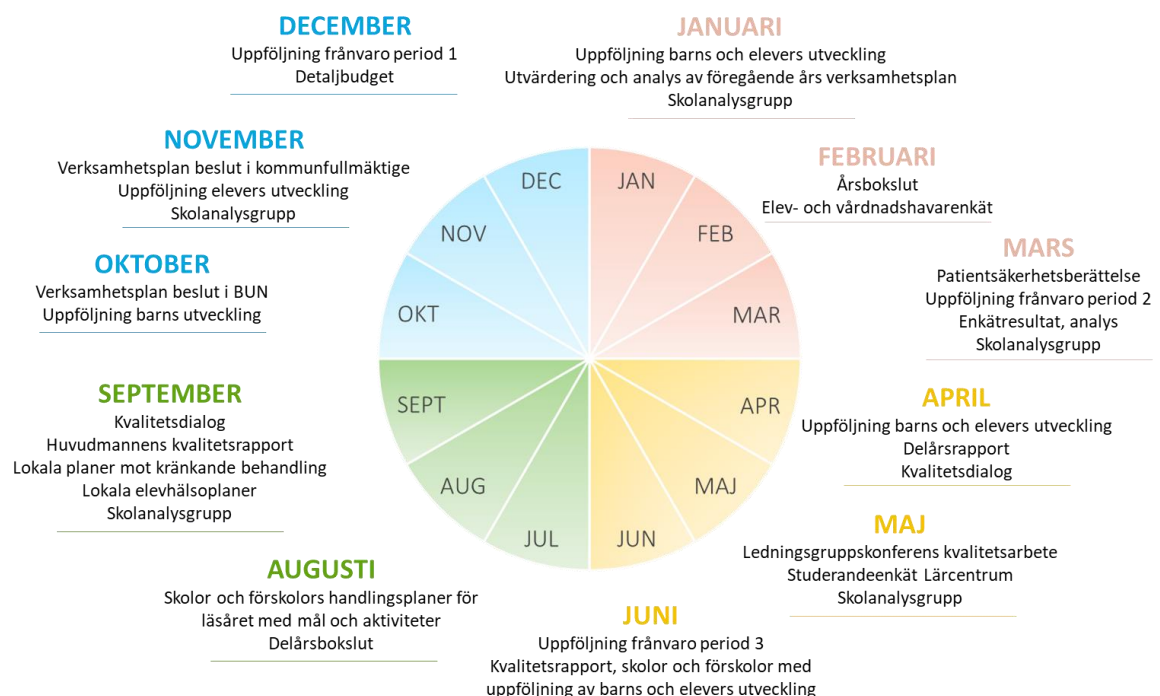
DECEMBER
Uppföljning frånvaro period 1
Detaljbudget

JANUARI
Uppföljning barns och elevers utveckling
Utvärdering och analys av föregående års verksamhetsplan
Skolanalysgrupp

NOVEMBER
Verksamhetsplan beslut i kommunfullmäktige
Uppföljning elevers utveckling
Skolanalysgrupp

FEBRUARI
Årsbokslut
Elev- och vårdnadshavarenkät

OKTOBER
Verksamhetsplan beslut i BUN
Uppföljning barns utveckling

MARS
Patientsäkerhetsberättelse
Uppföljning frånvaro period 2
Enkätresultat, analys
Skolanalysgrupp

DEC
JAN
NOV
FEB
OKT
MAR
SEPT
APR
AUG
MAJ
JUL
JUN

SEPTEMBER
Kvalitetsdialog
Huvudmannens kvalitetsrapport
Lokala planer mot kränkande behandling
Lokala elevhälsoplaner
Skolanalysgrupp

APRIL
Uppföljning barns och elevers utveckling
Delårsrapport
Kvalitetsdialog

MAJ
Ledningsgruppskonferens kvalitetsarbete
Studerandeenkät Lärcentrum
Skolanalysgrupp

AUGUSTI
Skolor och förskolors handlingsplaner för läsåret med mål och aktiviteter
Delårsbokslut

JUNI
Uppföljning frånvaro period 3
Kvalitetsrapport, skolor och förskolor med uppföljning av barns och elevers utveckling